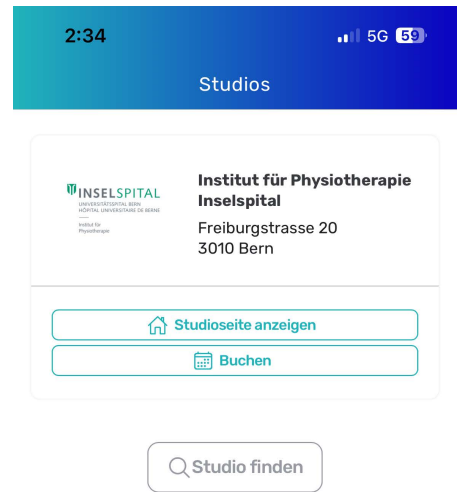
2:34
5G 59

Studios

INSELSPITAL
UNIVERSITÄTSSPITAL BERN
HÔPITAL UNIVERSITAIRE DE BERNE
Institut für Physiotherapie

Institut für Physiotherapie Inselspital
Freiburgstrasse 20
3010 Bern

Studioseite anzeigen
Buchen

Studio finden